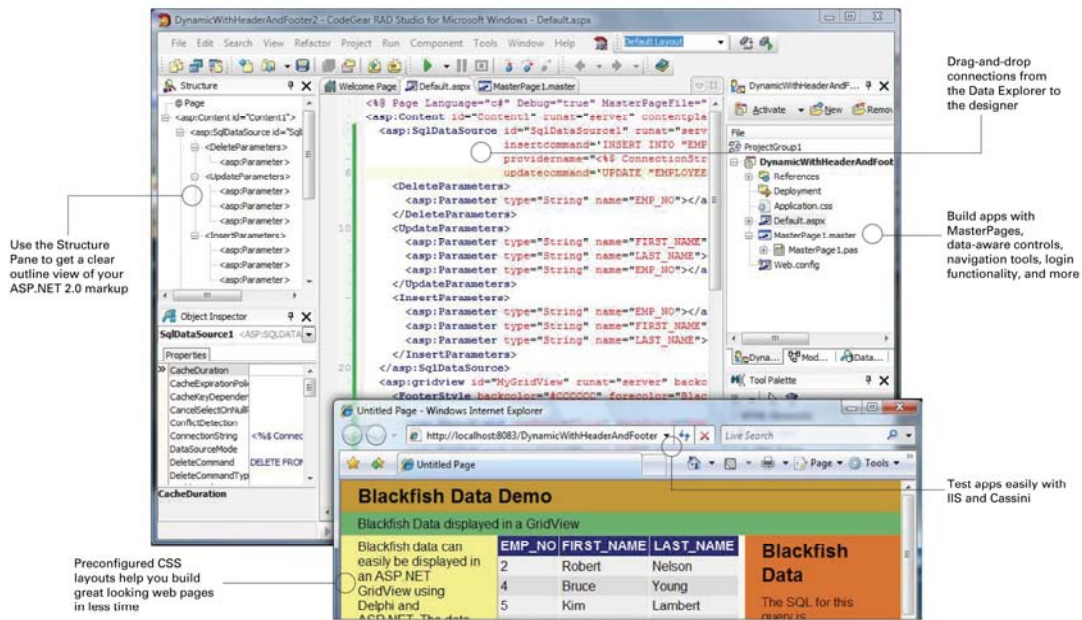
DynamicWithHeaderAndFooter2 - CodeGear RAD Studio for Microsoft Windows - Default.aspx

File Edit Search View Refactor Project Run Component Tools Window Help

Default Layout

Structure

@ Page
<asp:Content id="Content1">
<asp:SqlDataSource id="Sql
<DeleteParameters>
<asp:Parameter>
<UpdateParameters>
<asp:Parameter>
<asp:Parameter>
<asp:Parameter>
<InsertParameters>
<asp:Parameter>
<asp:Parameter>

Object Inspector

SqlDataSource1 <ASP:SQLDATA

Properties

| CacheDuration | |
|---|---|
| CacheExpirationPoli | |
| CacheKeyDepender | |
| CancelSelectOnNullP | |
| ConflictDetection | |
| ConnectionString | <%$ Connec |
| DataSourceMode | |
| DeleteCommand | DELETE FROM |
| DeleteCommandTyp | |

CacheDuration

Welcome Page | Default.aspx | MasterPage1.master

<%@ Page Language="c#" Debug="true" MasterPageFile="
<asp:Content id="Content1" runat="server" contentpla
<asp:SqlDataSource id="SqlDataSource1" runat="serv
insertcommand="INSERT INTO "EMP
providername="<%$ ConnectionStr
updatecommand="UPDATE "EMPLOYEE
<DeleteParameters>
<asp:Parameter type="String" name="EMP_NO"></a
</DeleteParameters>
<UpdateParameters>
<asp:Parameter type="String" name="FIRST_NAME"
<asp:Parameter type="String" name="LAST_NAME">
<asp:Parameter type="String" name="EMP_NO"></a
</UpdateParameters>
<InsertParameters>
<asp:Parameter type="String" name="EMP_NO"></a
<asp:Parameter type="String" name="FIRST_NAME"
<asp:Parameter type="String" name="LAST_NAME">
</InsertParameters>
</asp:SqlDataSource>
<asp:gridview id="MyGridView" runat="server" backo
<FooterStyle backcolor="#CCCCCC" forecolor="Blac

10

DynamicWithHeaderAndF...

Activate New Remov

File
ProjectGroup1
DynamicWithHeaderAndFoot
References
Deployment
Application.css
Default.aspx
MasterPage1.master
MasterPage1.pas
Web.config

Dyna... Mod... Data...

Tool Palette

Untitled Page - Windows Internet Explorer

http://localhost:8083/DynamicWithHeaderAndFooter

Live Search

Untitled Page

Page Tools

Blackfish Data Demo

Blackfish Data displayed in a GridView

Blackfish data can easily be displayed in an ASP.NET GridView using Delphi and ASP.NET. The data

| EMP_NO | FIRST_NAME | LAST_NAME |
|---|---|---|
| 2 | Robert | Nelson |
| 4 | Bruce | Young |
| 5 | Kim | Lambert |

Blackfish Data

The SQL for this query is

Drag-and-drop connections from the Data Explorer to the designer

Use the Structure Pane to get a clear outline view of your ASP.NET 2.0 markup

Build apps with MasterPages, data-aware controls, navigation tools, login functionality, and more

Test apps easily with IIS and Cassini

Preconfigured CSS layouts help you build great looking web pages in less time